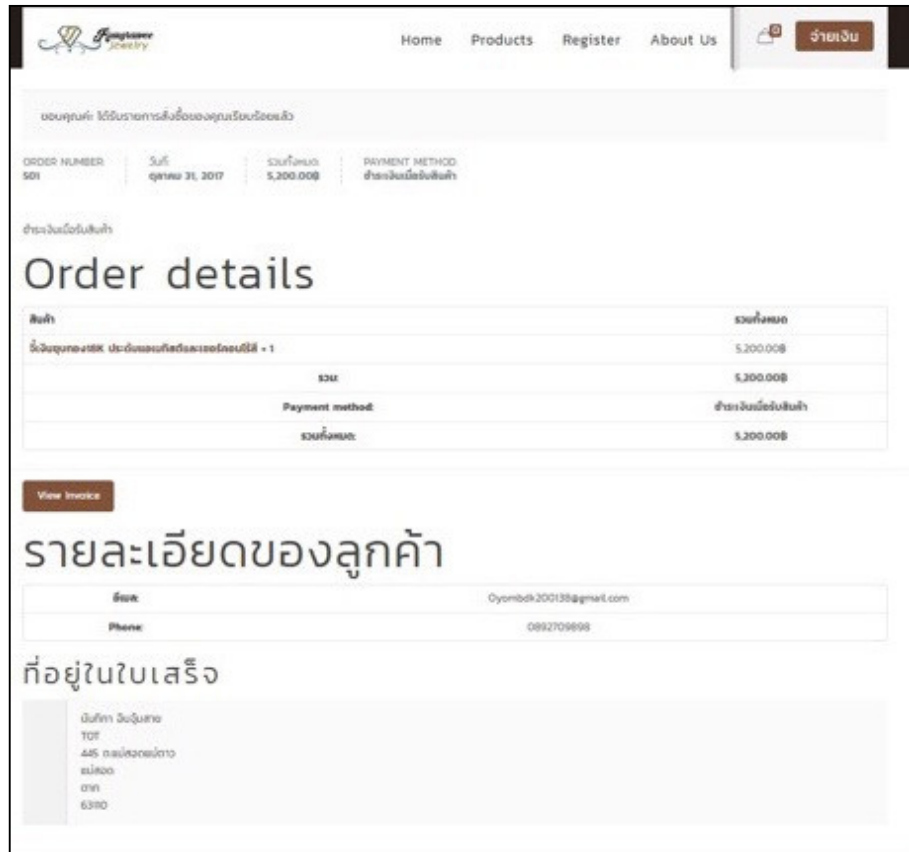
Jewelry

Home Products Register About Us 0 จ่ายเงิน

ขอบคุณค่ะ ได้รับรายการสั่งซื้อของคุณเรียบร้อยแล้ว

ORDER NUMBER 501 | วันที่ ตุลาคม 31, 2017 | รวมทั้งหมด 5,200.00฿ | PAYMENT METHOD ชำระเงินเมื่อรับสินค้า

ชำระเงินเมื่อรับสินค้า

Order details

| สินค้า | รวมทั้งหมด |
|---|---|
| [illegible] × 1 | 5,200.00฿ |
| รวม: | 5,200.00฿ |
| Payment method: | ชำระเงินเมื่อรับสินค้า |
| รวมทั้งหมด: | 5,200.00฿ |

View Invoice

รายละเอียดของลูกค้า

| อีเมล: | Oyombdk200138@gmail.com |
|---|---|
| Phone: | 0892709898 |

ที่อยู่ในใบเสร็จ

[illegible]
TOT
445 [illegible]
แม่สอด
ตาก
63110